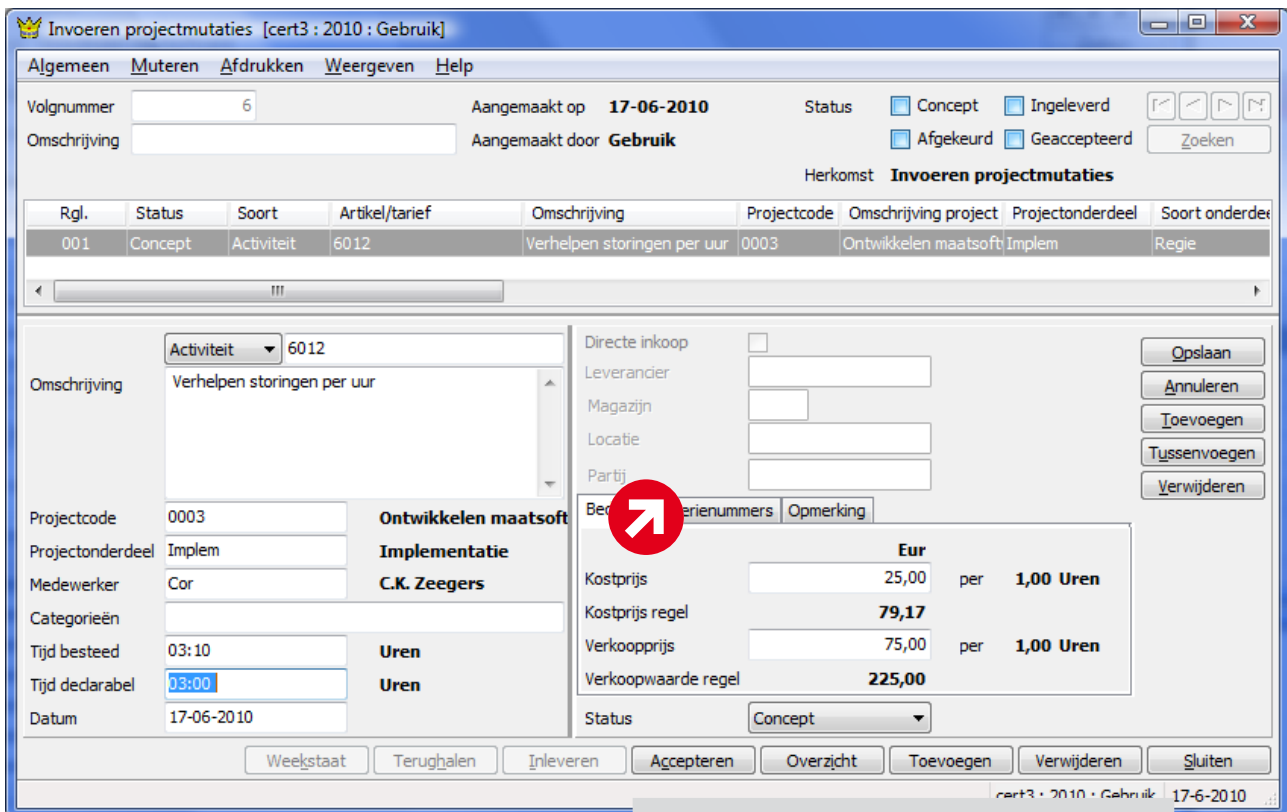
Invoeren projectmutaties [cert3 : 2010 : Gebruik]

Algemeen Muteren Afdrukken Weergeven Help

Volgnummer 6
Omschrijving
Aangemaakt op 17-06-2010
Aangemaakt door Gebruik
Status Concept Ingeleverd
Afgekeurd Geaccepteerd
Zoeken
Herkomst Invoeren projectmutaties

| Rgl. | Status | Soort | Artikel/tarief | Omschrijving | Projectcode | Omschrijving project | Projectonderdeel | Soort onderdee |
|---|---|---|---|---|---|---|---|---|
| 001 | Concept | Activiteit | 6012 | Verhelpen storingen per uur | 0003 | Ontwikkelen maatsoft | Implem | Regie |

Activiteit 6012
Omschrijving Verhelpen storingen per uur
Projectcode 0003 Ontwikkelen maatsoft
Projectonderdeel Implem Implementatie
Medewerker Cor C.K. Zeegers
Categorieën
Tijd besteed 03:10 Uren
Tijd declarabel 03:00 Uren
Datum 17-06-2010

Directe inkoop
Leverancier
Magazijn
Locatie
Partij

Bed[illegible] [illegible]erienummers Opmerking

Eur
Kostprijs 25,00 per 1,00 Uren
Kostprijs regel 79,17
Verkoopprijs 75,00 per 1,00 Uren
Verkoopwaarde regel 225,00

Status Concept

Opslaan
Annuleren
Toevoegen
Tussenvoegen
Verwijderen

Weekstaat Terughalen Inleveren Accepteren Overzicht Toevoegen Verwijderen Sluiten

cert3 : 2010 : Gebruik 17-6-2010